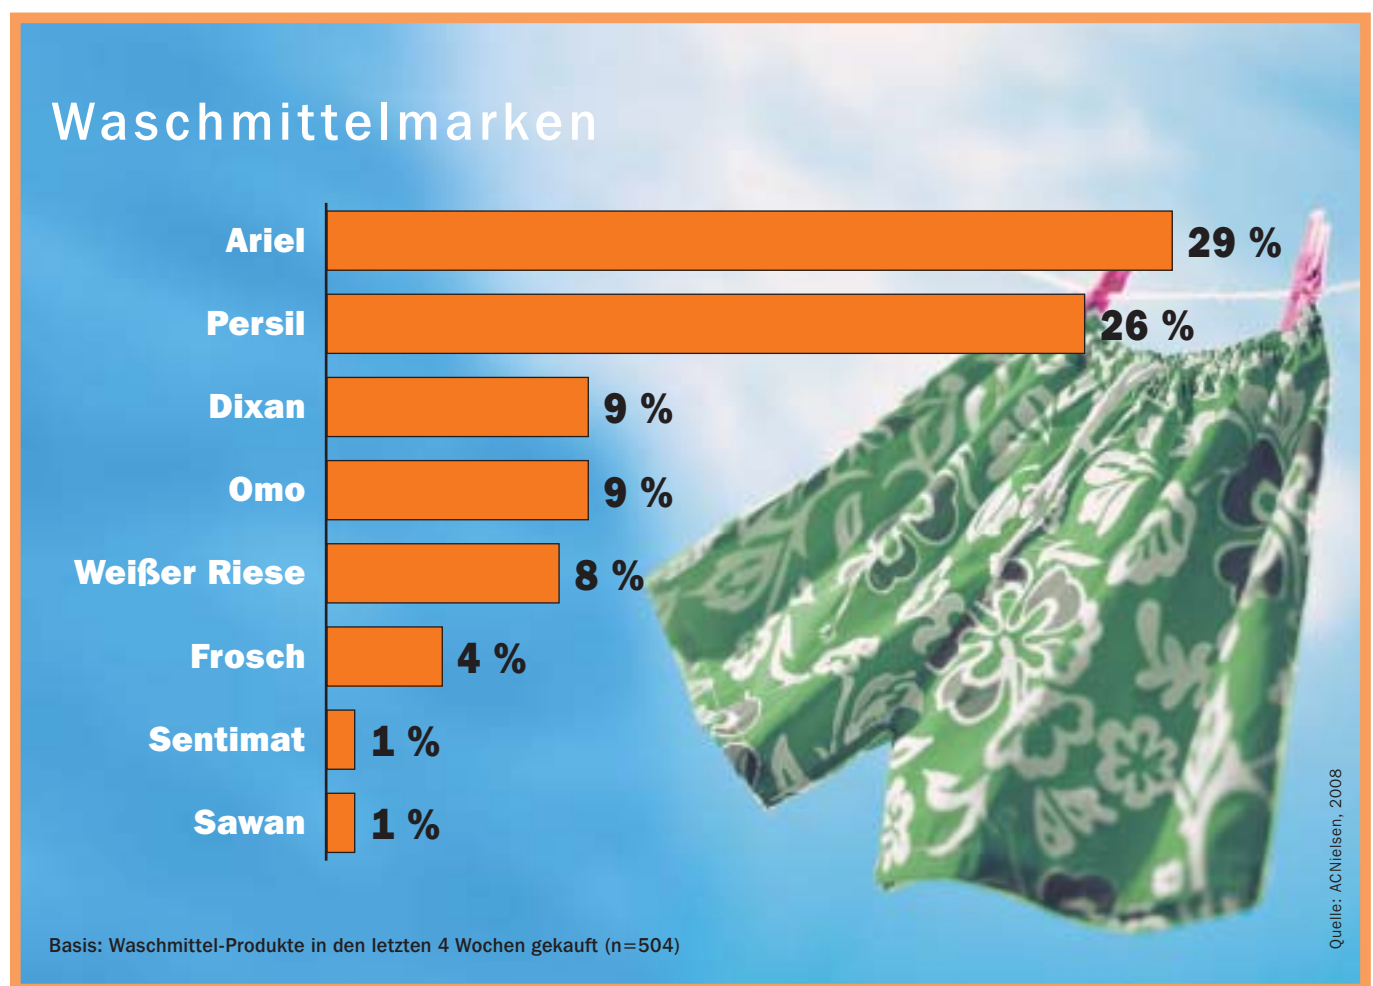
Waschmittelmarken

| Marke | Anteil |
|---|---|
| Ariel | 29 % |
| Persil | 26 % |
| Dixan | 9 % |
| Omo | 9 % |
| Weißer Riese | 8 % |
| Frosch | 4 % |
| Sentimat | 1 % |
| Sawan | 1 % |

Quelle: ACNielsen, 2008

Basis: Waschmittel-Produkte in den letzten 4 Wochen gekauft (n=504)